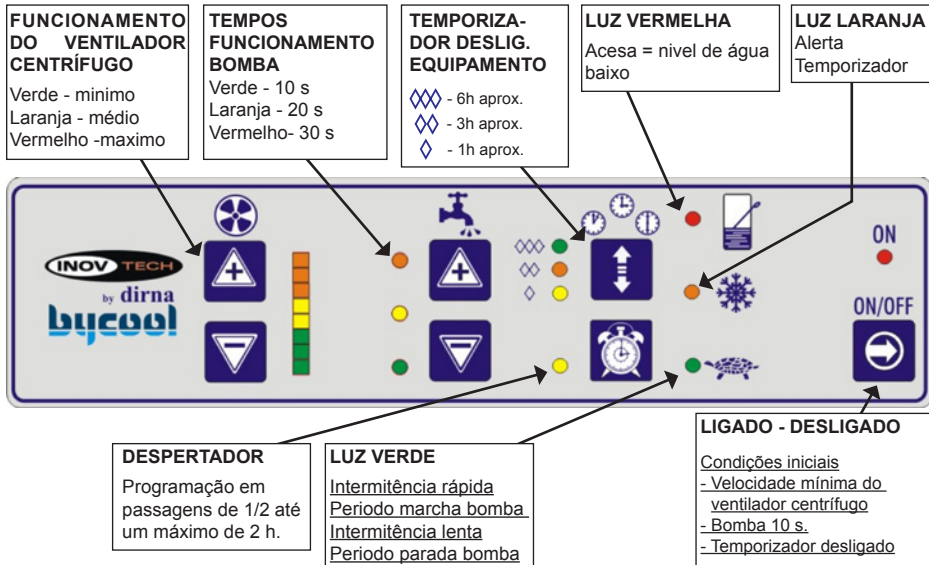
FUNCIONAMENTO DO VENTILADOR CENTRÍFUGO
Verde - minimo
Laranja - médio
Vermelho -maximo

TEMPOS FUNCIONAMENTO BOMBA
Verde - 10 s
Laranja - 20 s
Vermelho- 30 s

TEMPORIZADOR DESLIG. EQUIPAMENTO
◊◊◊ - 6h aprox.
◊◊ - 3h aprox.
◊ - 1h aprox.

LUZ VERMELHA
Acesa = nivel de água baixo

LUZ LARANJA
Alerta Temporizador

INOV TECH
by dirna
bycool

◊◊◊
◊◊
◊

ON

ON/OFF

DESPERTADOR
Programação em passagens de 1/2 até um máximo de 2 h.

LUZ VERDE
Intermitência rápida
Periodo marcha bomba
Intermitência lenta
Periodo parada bomba

LIGADO - DESLIGADO
Condições iniciais
- Velocidade mínima do ventilador centrífugo
- Bomba 10 s.
- Temporizador desligado